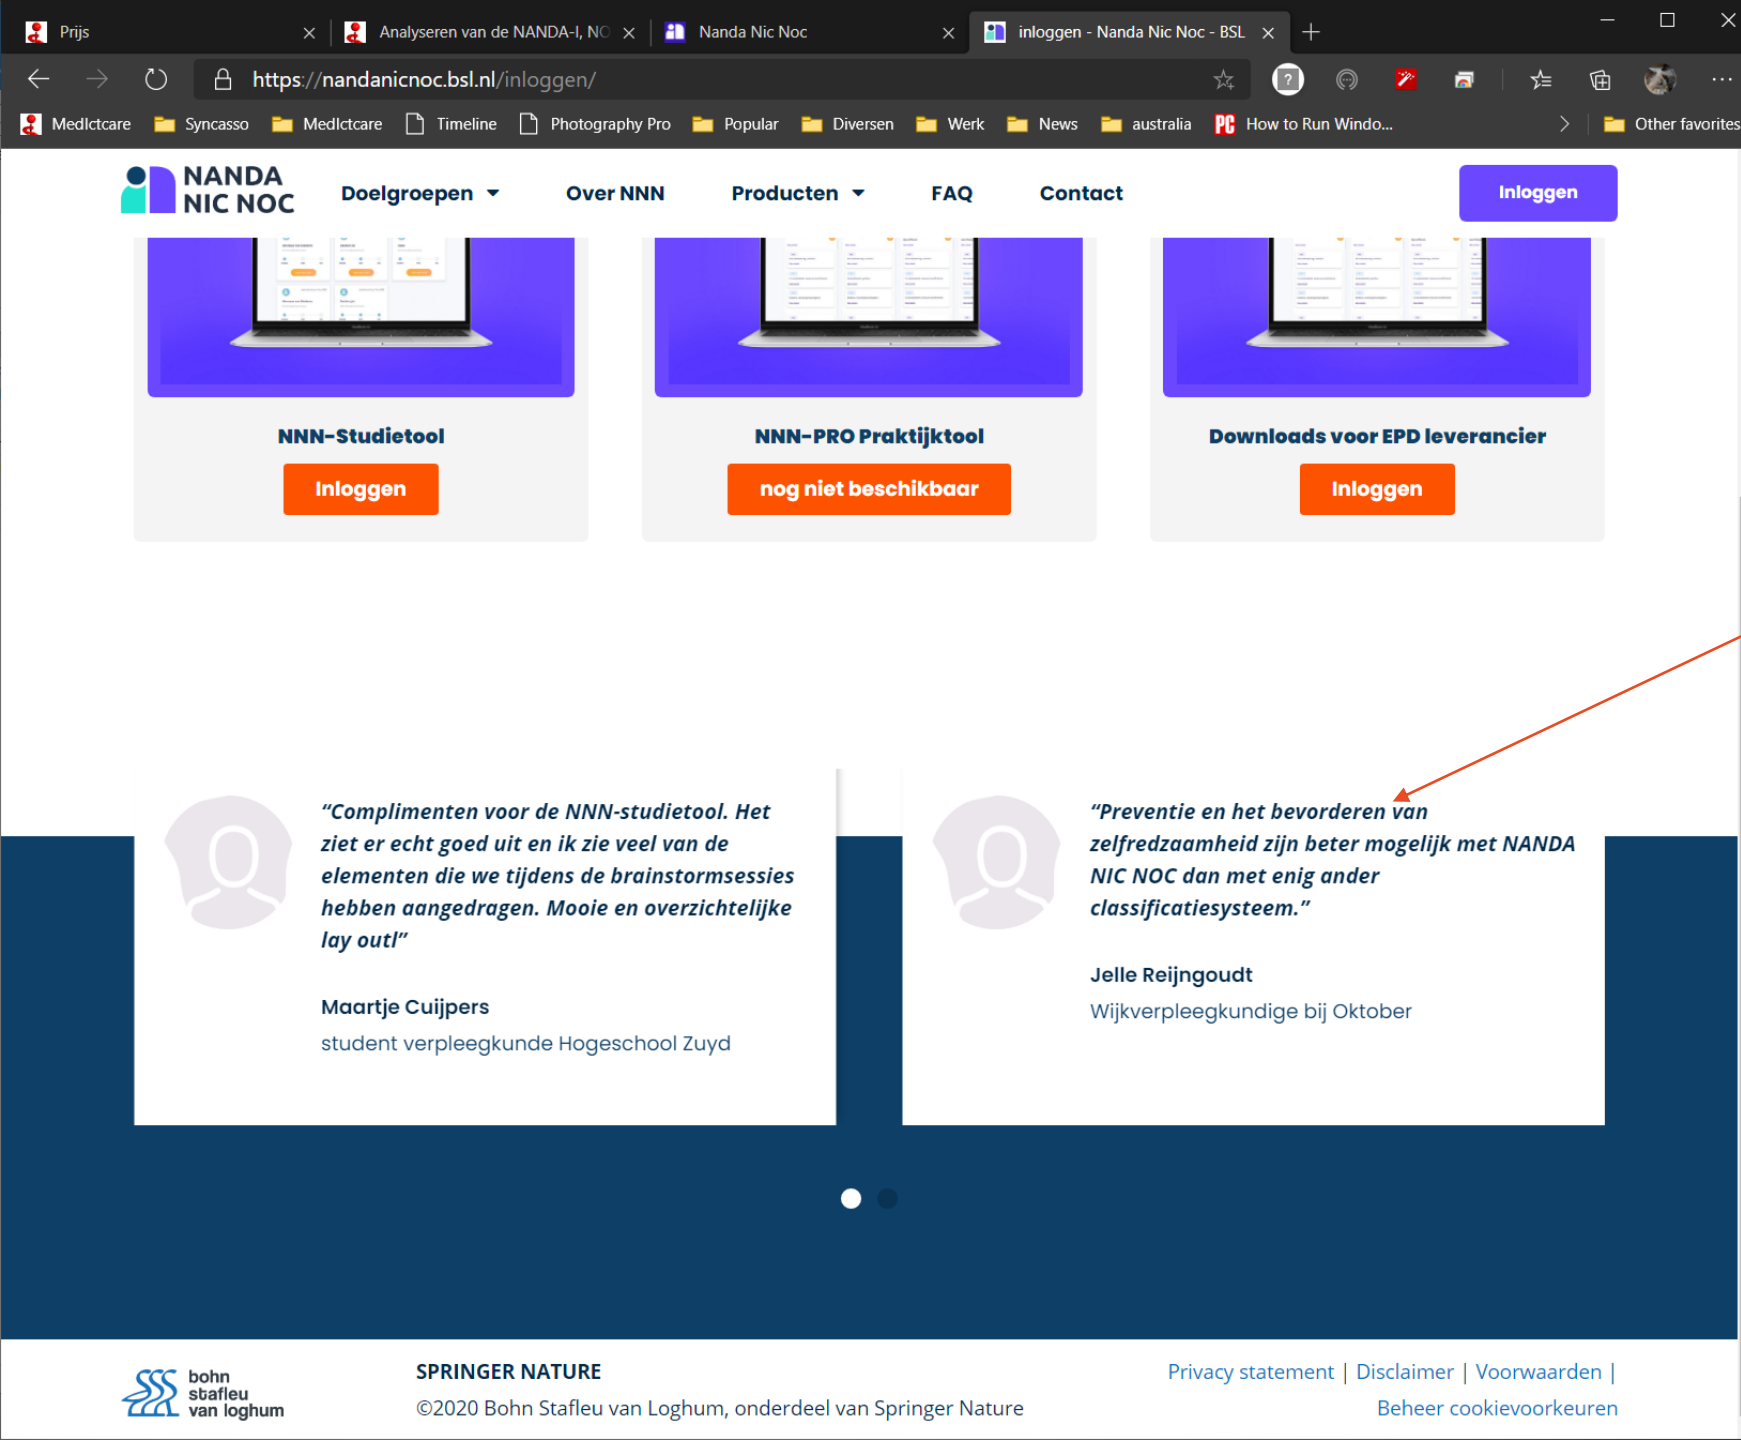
Prijs
Analyseren van de NANDA-I, NC
Nanda Nic Noc
inloggen - Nanda Nic Noc - BSL

https://nandanicnoc.bsl.nl/inloggen/

MedIctcare Syncasso MedIctcare Timeline Photography Pro Popular Diversen Werk News australia How to Run Windo... Other favorites

NANDA NIC NOC
Doelgroepen
Over NNN
Producten
FAQ
Contact
Inloggen

NNN-Studietool
Inloggen

NNN-PRO Praktijktool
nog niet beschikbaar

Downloads voor EPD leverancier
Inloggen

"Complimenten voor de NNN-studietool. Het ziet er echt goed uit en ik zie veel van de elementen die we tijdens de brainstormsessies hebben aangedragen. Mooie en overzichtelijke lay out!"

Maartje Cuijpers
student verpleegkunde Hogeschool Zuyd

"Preventie en het bevorderen van zelfredzaamheid zijn beter mogelijk met NANDA NIC NOC dan met enig ander classificatiesysteem."

Jelle Reijngoudt
Wijkverpleegkundige bij Oktober

bohn stafleu van loghum
SPRINGER NATURE
©2020 Bohn Stafleu van Loghum, onderdeel van Springer Nature
Privacy statement | Disclaimer | Voorwaarden |
Beheer cookievoorkeuren